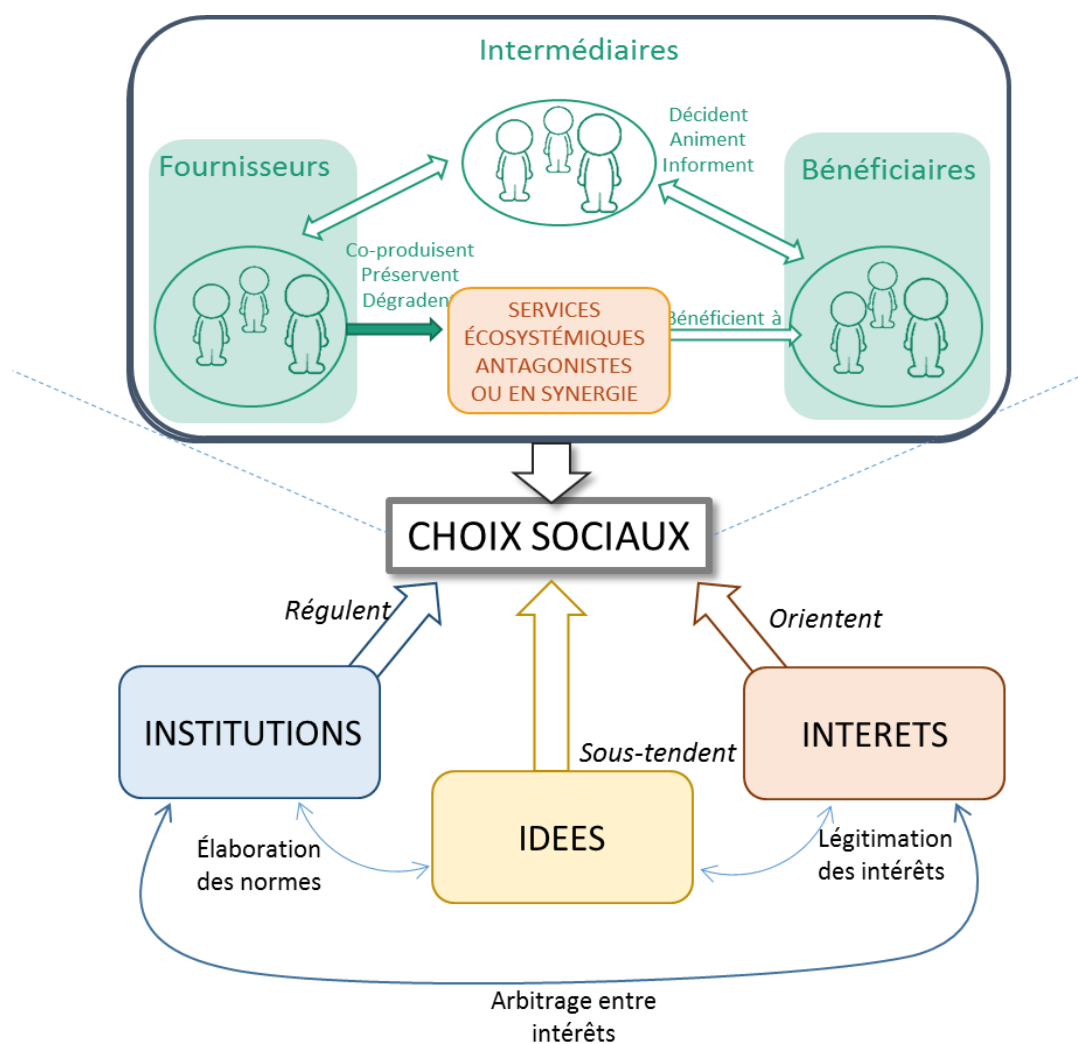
Intermédiaires

Fournisseurs

Décident
Animent
Informent

Bénéficiaires

Co-produisent
Préservent
Dégradent

SERVICES ÉCOSYSTÉMIQUES ANTAGONISTES OU EN SYNERGIE

Bénéficient à

CHOIX SOCIAUX

Régulent

Orientent

INSTITUTIONS

Sous-tendent

INTERETS

IDEES

Élaboration des normes

Légitimation des intérêts

Arbitrage entre intérêts